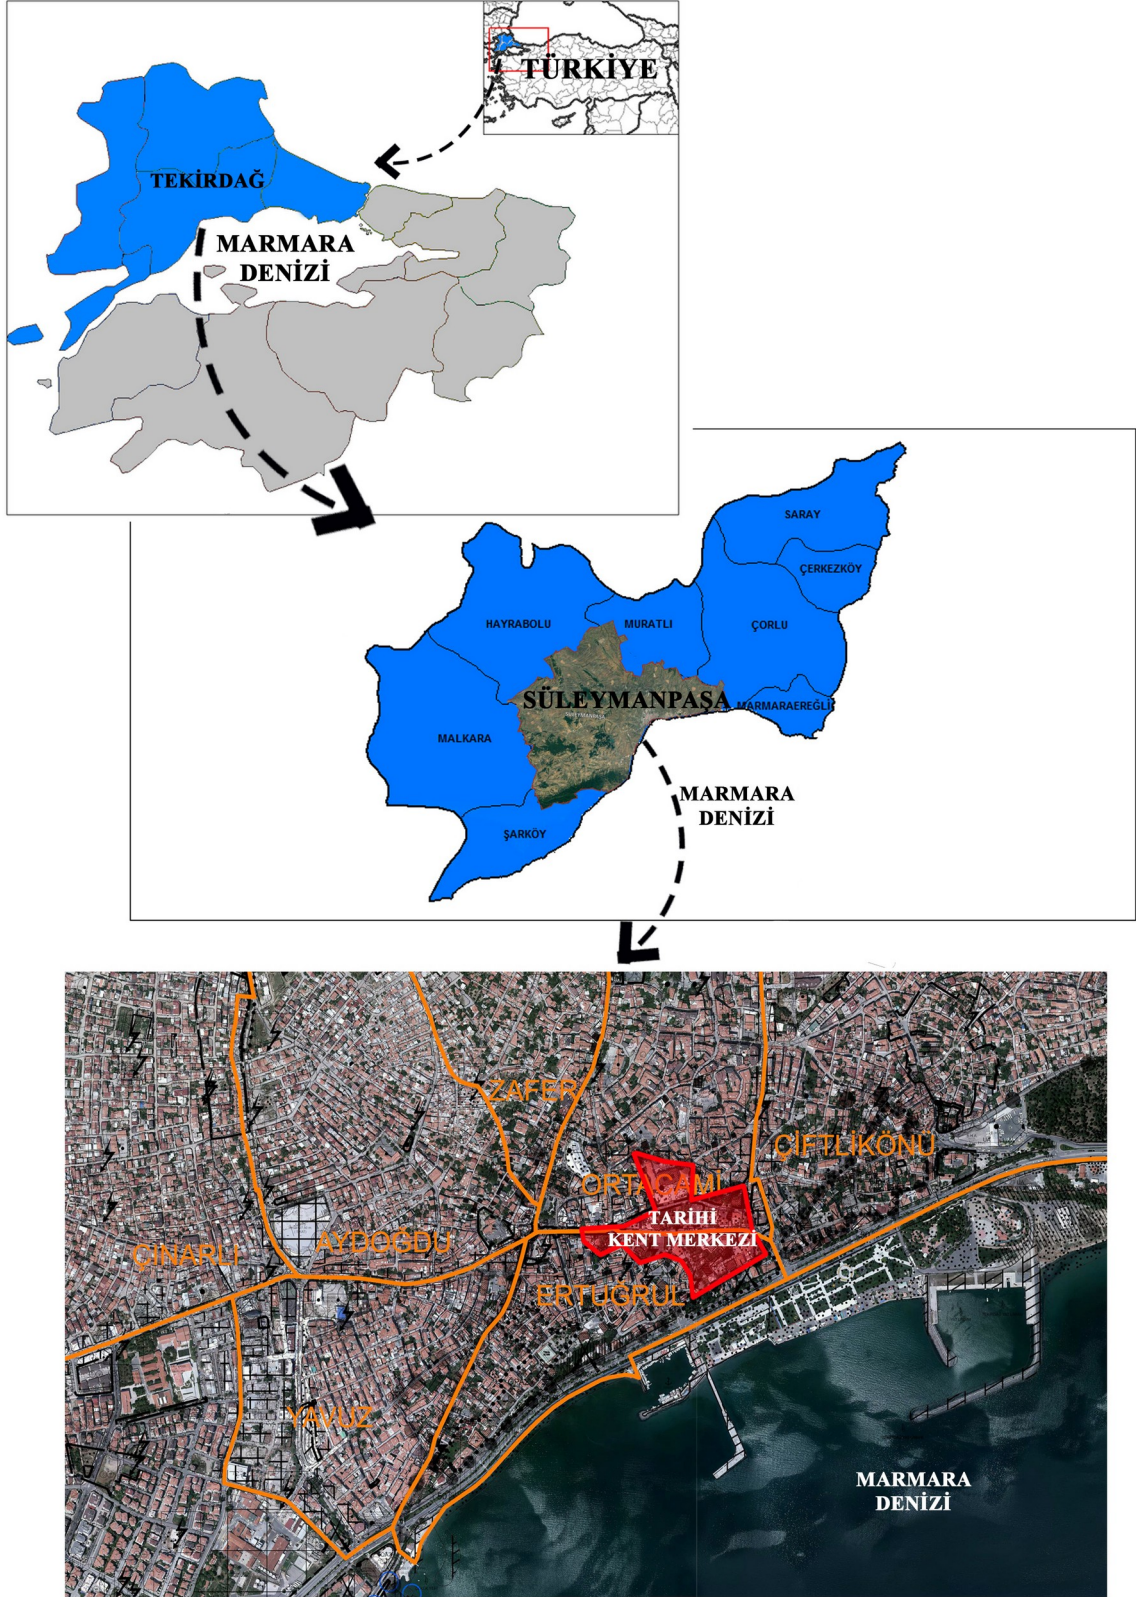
TÜRKİYE

TEKİRDAĞ

MARMARA DENİZİ

SARAY

ÇERKEZKÖY

HAYRABOLU

MURATLI

ÇORLU

SÜLEYMANPAŞA

MARMARAEREĞLİ

MALKARA

MARMARA DENİZİ

ŞARKÖY

ZAFER

ÇİFTLİKÖNÜ

ORTACAMİ

TARİHİ KENT MERKEZİ

ÇINARLI

AYDOĞDU

ERTUĞRUL

YAVUZ

MARMARA DENİZİ